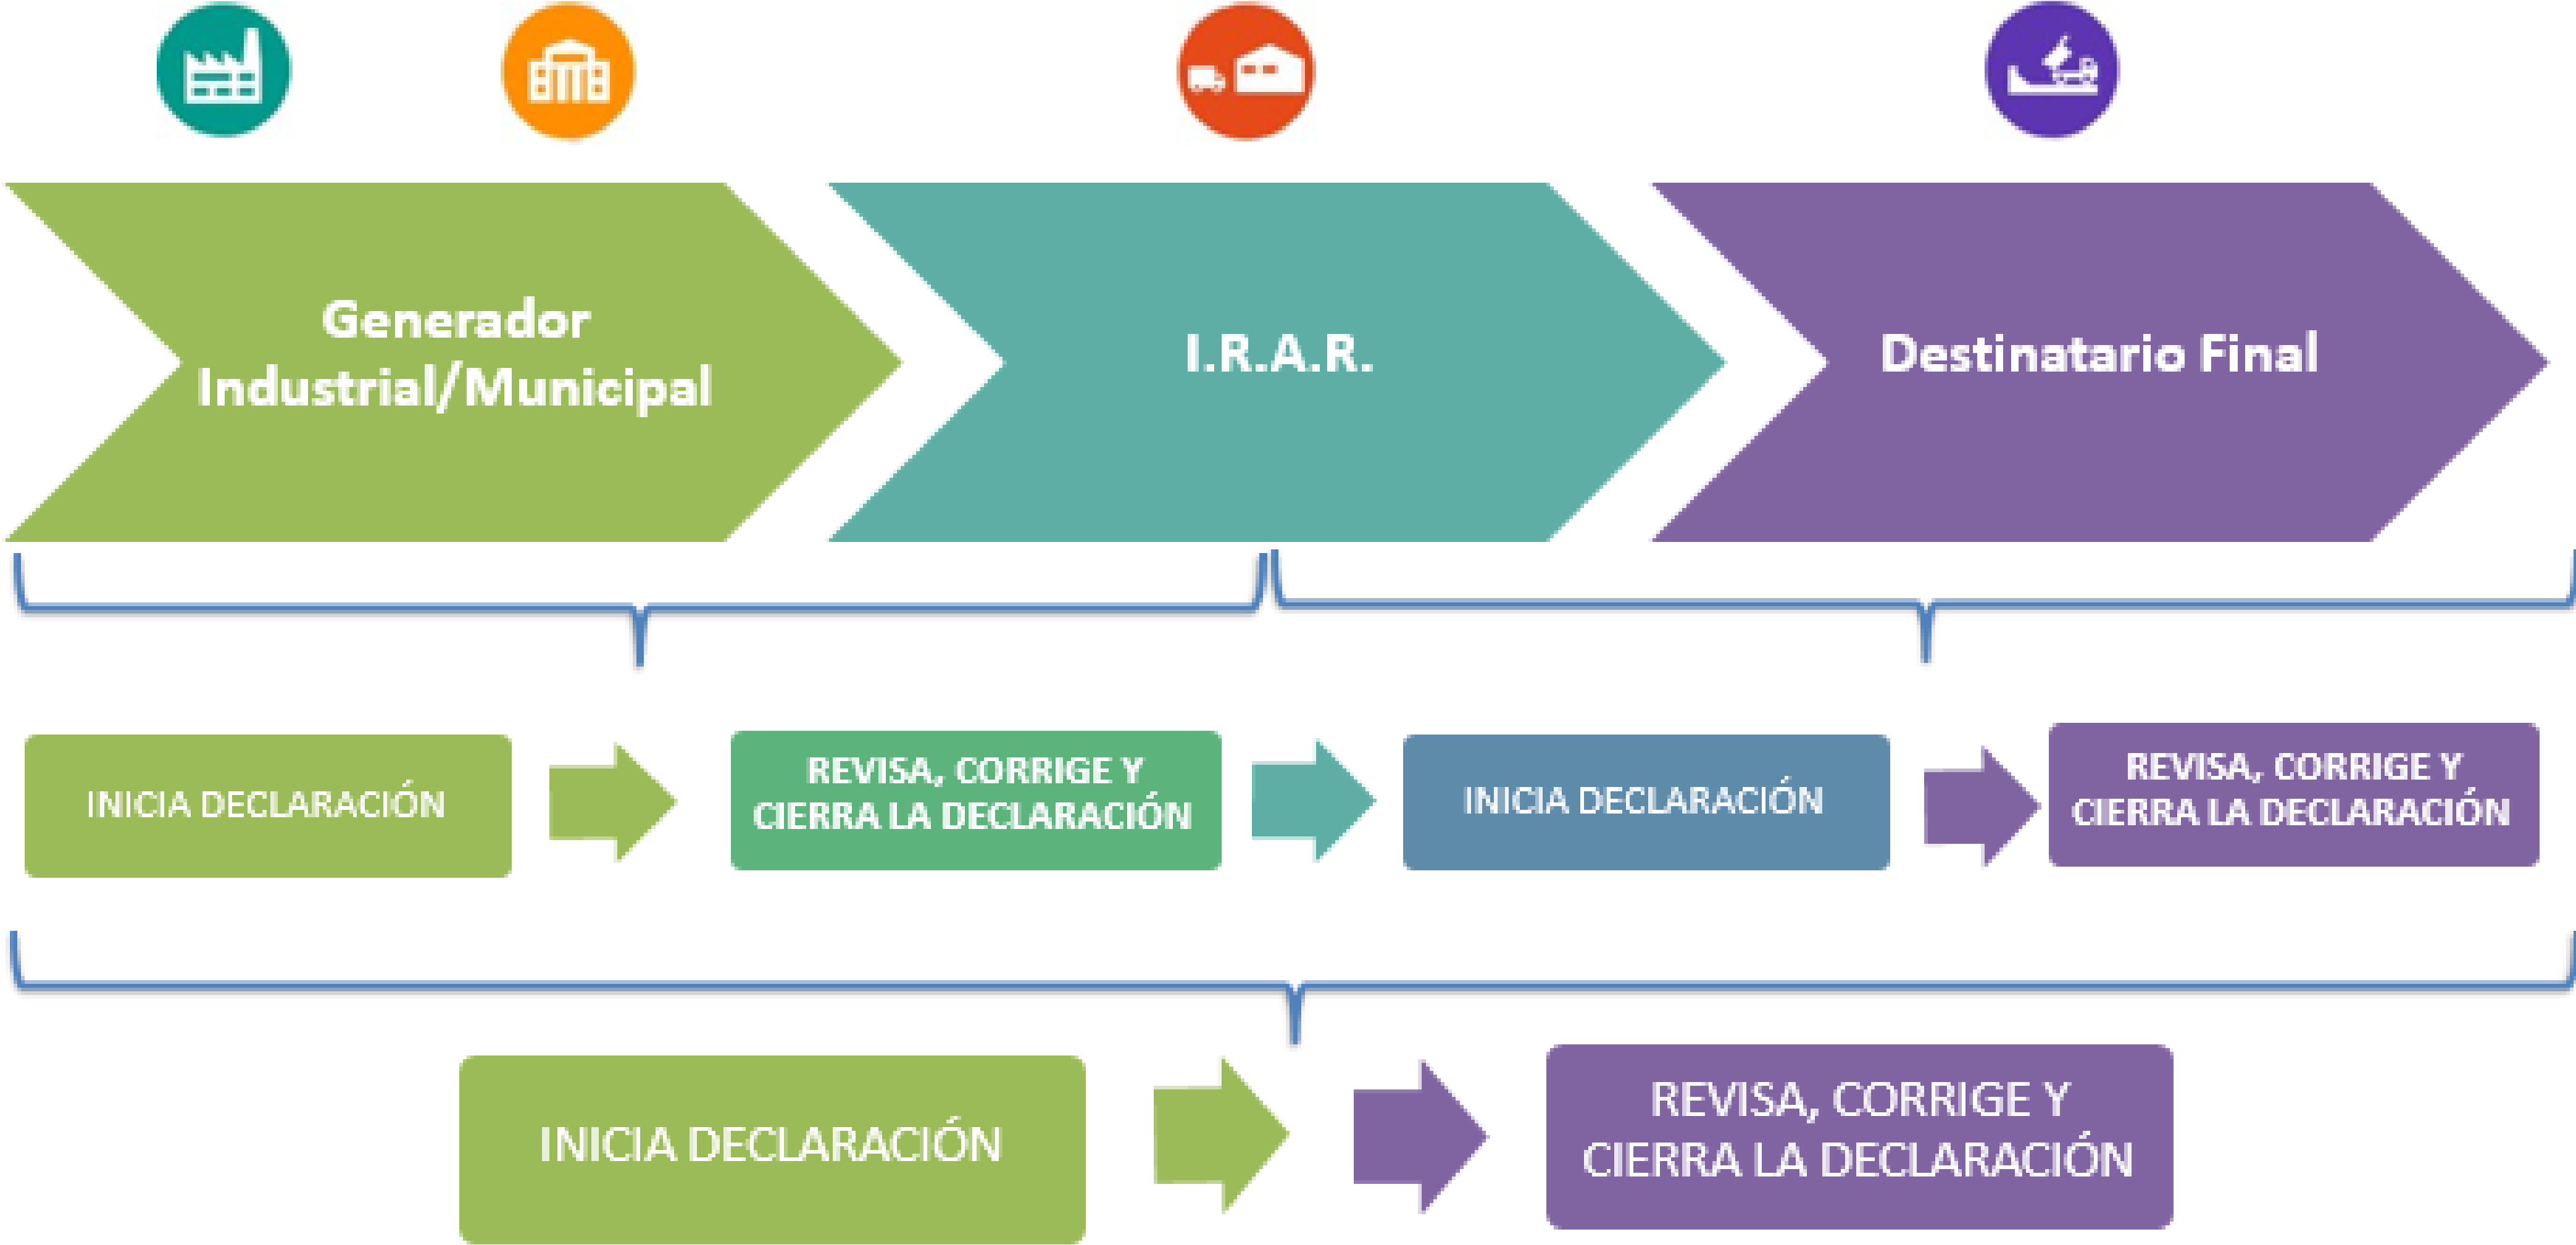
Generador Industrial/Municipal

I.R.A.R.

Destinatario Final

INICIA DECLARACIÓN

REVISA, CORRIGE Y CIERRA LA DECLARACIÓN

INICIA DECLARACIÓN

REVISA, CORRIGE Y CIERRA LA DECLARACIÓN

INICIA DECLARACIÓN

REVISA, CORRIGE Y CIERRA LA DECLARACIÓN